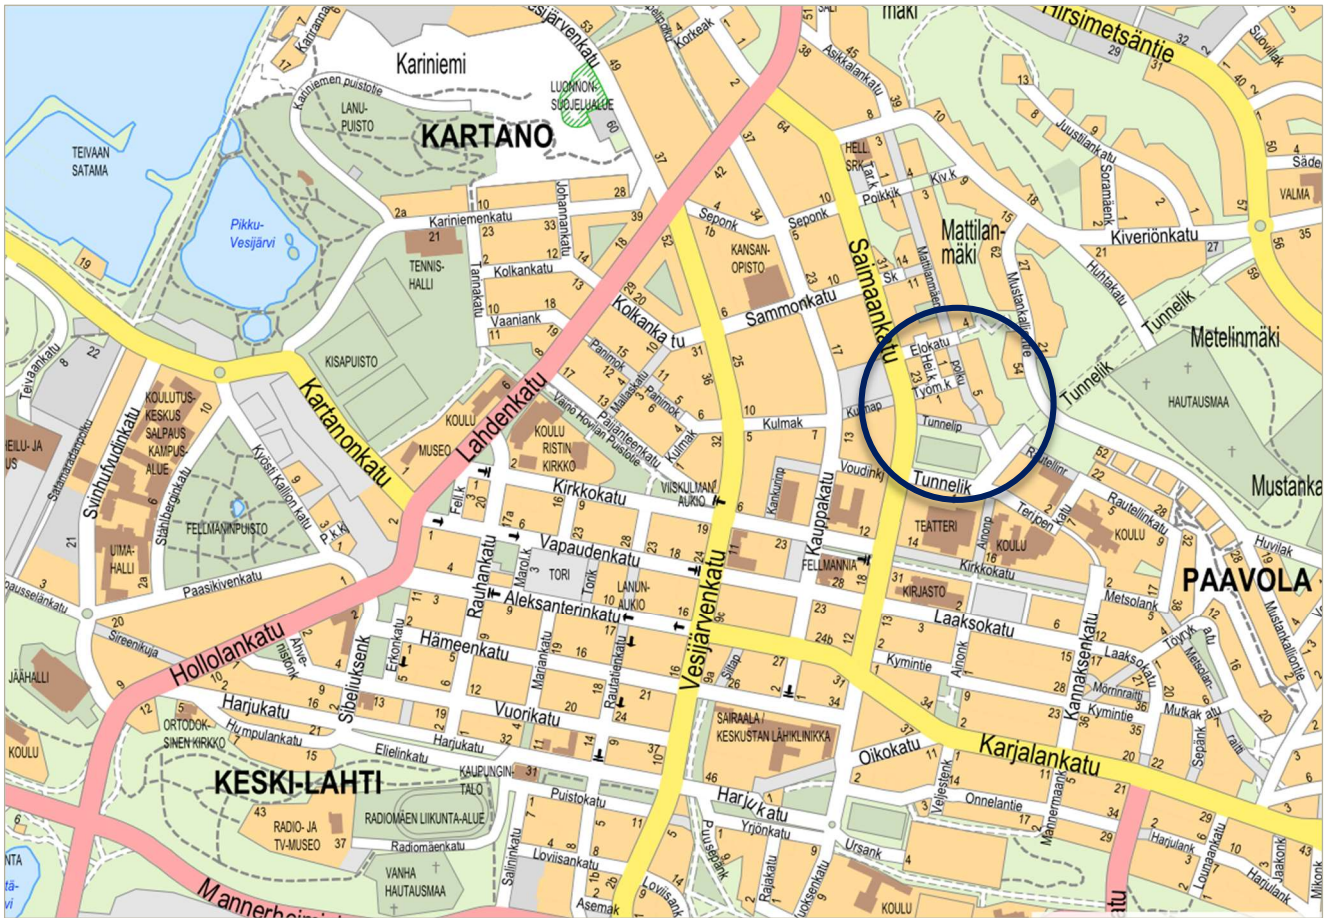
Kariniemi
Vesijärvenkatu
Karinniemen puistotie
LUONNON-SUOJELUALUE
LANU-PUISTO
KARTANO
TEIVAAN SATAMA
Pikku-Vesijärvi
Kariniemenkatu
Johanankatu
TENNIS-HALLI
Tarinakatu
Kolkankatu
Vaaniank
KISAPUISTO
Kartanonkatu
Teivaankatu
KOULUTUS-KESKUS SALPAUS KAMPUS-ALUE
Svinhufvudinkatu
Satamanlahdenpolku
Ståhlbergin katu
FELLMANNINPUISTO
Kyösti Kallion katu
P.K.K.
UIMA-HALLI
Paasikivenkatu
Sireenikuja
Hollolankatu
JÄÄHALLI
ORTODOK-SINEN KIRKKO
Humpulankatu
KOULU
KESKI-LAHTI
RADIO- JA TV-MUSEO
RADIOMÄEN LIIKUNTA-ALUE
Radiomäenkatu
VANHA HAUTAUSMAA
Mannerheimin
KOULU
MUSEO
Lahdenkatu
KOULU RISTIN KIRKKO
Väinö Hovilan Puistotie
Päijänteenkatu
Kolkankatu
Panimok
Mallaskatu
Kulmak
Kirkkokatu
VIISKULMAN AUKIO
Fell.k.
Vapaudenkatu
Rauhankatu
Marol.k.
TORI
Torik.
LANUN-AUKIO
Aleksanterinkatu
Hämeenkatu
Erkonkatu
Sibeliuksenk
Ahvenistonk
Harjukatu
Vuorikatu
Marjankatu
Rautatienkatu
Elielinkatu
KAUPUNGIN-TALO
Puistokatu
Salininkatu
Loviisankatu
Asemak
Vesijärvenkatu
KANSAN-OPISTO
Sammonkatu
Seponk
Kulmak
Voudinkatu
Kauppakatu
Kauppakatu
FELLMANNIA
Sillap.
SAIRAALA / KESKUSTAN LÄHIKLINIKKA
Harjukatu
Yrjönkatu
Puusepänk
Rajakatu
Jukkostenkatu
Ursank
KOULU
Oikokatu
Salmaankatu
HELL SRK
Tar.k
Poikkik
Kiv.k
Mattilan-mäki
Mattilanmäen
Sk.
Mustankallionkatu
Elokatu
Hel.k
Työm.k
polku
Kulmap
Tunnelip
Tunnelik
TEATTERI
Ainonp.
Ainonk
KOULU
Kirkkokatu
KIRJASTO
Laaksokatu
Kymintie
Karjalankatu
Veljestenk
Onnelantie
Mannermaank
Kannaksenkatu
Metsolank
Laaksokatu
Mörrinraitti
Kymintie
Mutkak atu
Sepänk
Toivonk atu
Metsolank
Mustankallionkatu
Huvilak
KOULU
Rautelinkatu
Terijoen katu
Rautelinr
PAAVOLA
Mustankallio
HAUTAUSMAA
Metelinmäki
Tunnelik
Tunnelik
Huhtakatu
Kiveriönkatu
Juustilankatu
Soramäenk
Hirsimetsäntie
Suovilak
VALMA
Säde
Asikkalankatu
Korkeak
mäki
Harjulank
Lounaankatu
Jaakonk
Mikonk
Harjulank
Asikkalank
53
49
60
37
38
64
42
24
39
45
10
28
23
33
21
19
8
22
13
14
10
18
5
11
6
31
36
25
17
15
10
1
9
10
18
7
8
32
3
21
2a
43
37
31
13
52
56
35
27
57
59
40
50